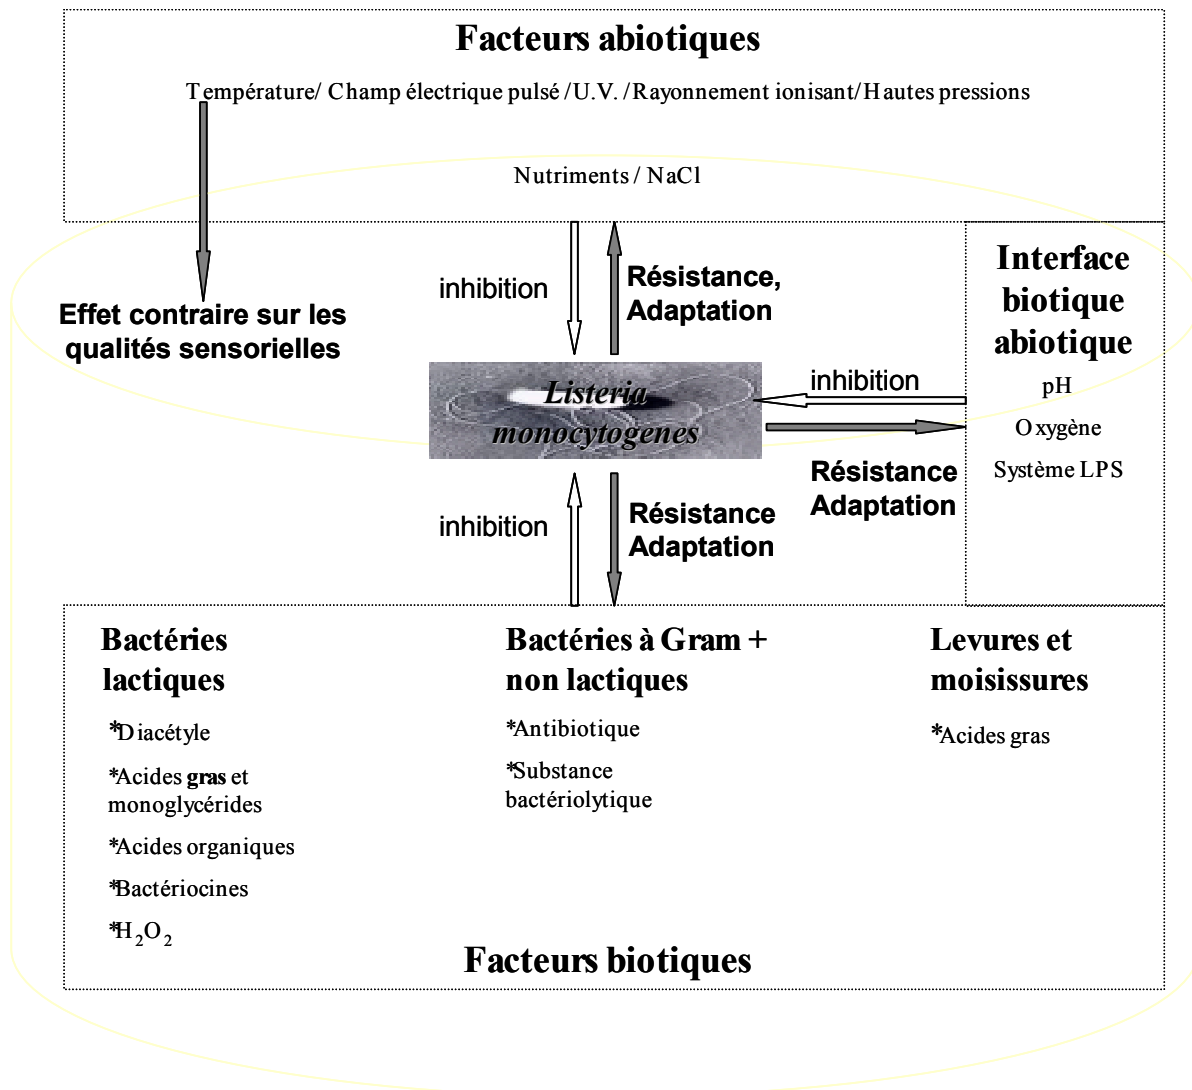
**Facteurs abiotiques**

Température/ Champ électrique pulsé /U.V. /Rayonnement ionisant/Hautes pressions

Nutriments / NaCl

Effet contraire sur les qualités sensorielles

inhibition

Résistance, Adaptation

Interface biotique abiotique

pH

Oxygène

Système LPS

inhibition

*Listeria monocytogenes*

Résistance Adaptation

inhibition

Résistance Adaptation

**Bactéries lactiques**

*Diacétyle

*Acides **gras** et monoglycérides

*Acides organiques

*Bactériocines

*$H_2O_2$

**Bactéries à Gram + non lactiques**

*Antibiotique

*Substance bactériolytique

**Levures et moisissures**

*Acides gras

**Facteurs biotiques**